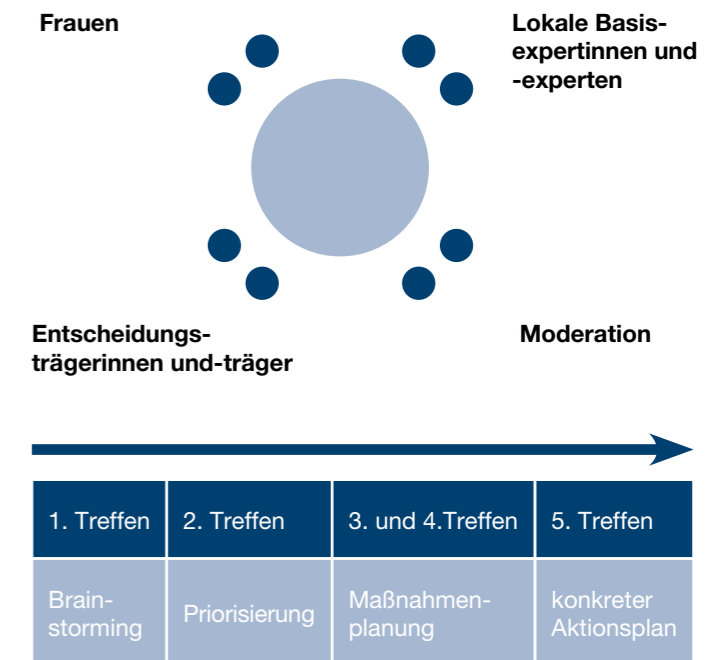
Frauen

Lokale Basisexpertinnen und -experten

Entscheidungsträgerinnen und-träger

Moderation

| 1. Treffen | 2. Treffen | 3. und 4.Treffen | 5. Treffen |
|---|---|---|---|
| Brainstorming | Priorisierung | Maßnahmenplanung | konkreter Aktionsplan |